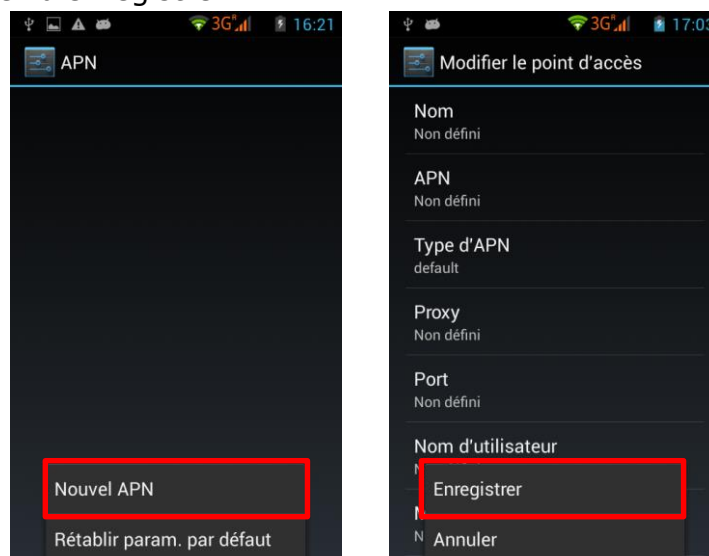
3G 16:21

APN

Nouvel APN

Rétablir param. par défaut

3G 17:0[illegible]

Modifier le point d'accès

Nom
Non défini

APN
Non défini

Type d'APN
default

Proxy
Non défini

Port
Non défini

Nom d'utilisateur

Enregistrer

Annuler